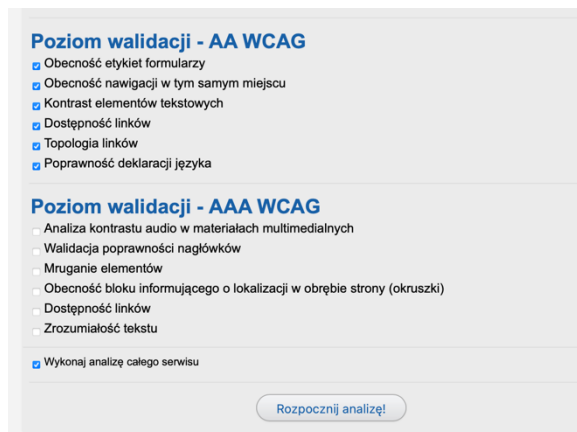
Poziom walidacji - AA WCAG

Obecność etykiet formularzy
Obecność nawigacji w tym samym miejscu
Kontrast elementów tekstowych
Dostępność linków
Topologia linków
Poprawność deklaracji języka

Poziom walidacji - AAA WCAG

Analiza kontrastu audio w materiałach multimedialnych
Walidacja poprawności nagłówków
Mruganie elementów
Obecność bloku informującego o lokalizacji w obrębie strony (okruszki)
Dostępność linków
Zrozumiałość tekstu

Wykonaj analizę całego serwisu

Rozpocznij analizę!